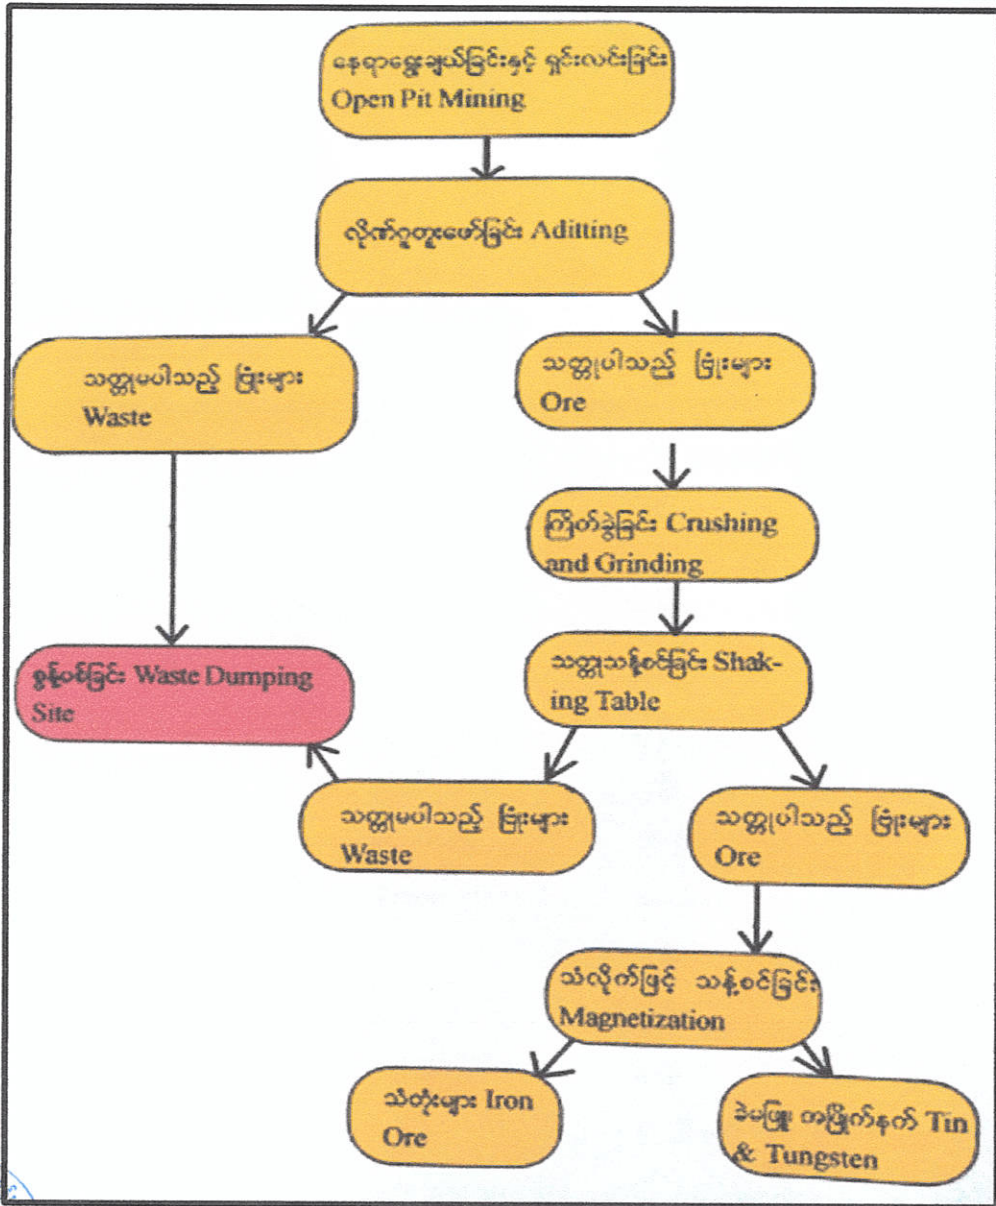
နေရာရွေးချယ်ခြင်းနှင့် ရှင်းလင်းခြင်း Open Pit Mining

လိုဏ်ဂူတူးဖော်ခြင်း Aditting

သတ္တုမပါသည့် ဖြုံးများ Waste

သတ္တုပါသည့် ဖြုံးများ Ore

ကြိတ်ခွဲခြင်း Crushing and Grinding

စွန့်ပစ်ခြင်း Waste Dumping Site

သတ္တုသန့်စင်ခြင်း Shaking Table

သတ္တုမပါသည့် ဖြုံးများ Waste

သတ္တုပါသည့် ဖြုံးများ Ore

သံလိုက်ဖြင့် သန့်စင်ခြင်း Magnetization

သံတုံးများ Iron Ore

ခဲမဖြူ၊ တင်္ကြိုက်နက် Tin & Tungsten